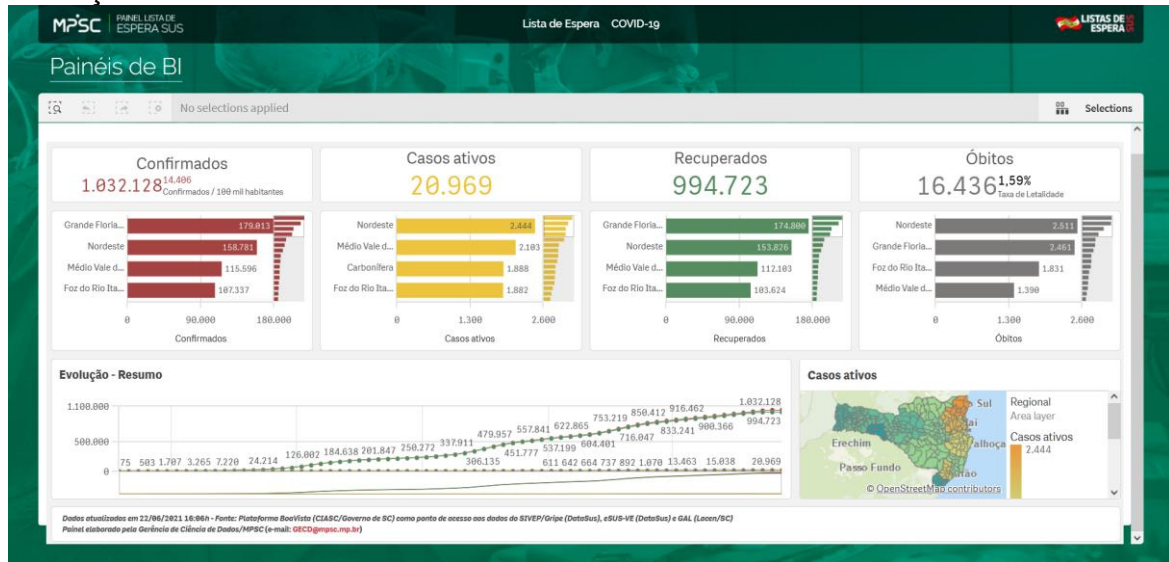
MPSC PAINEL LISTA DE ESPERA SUS

Lista de Espera COVID-19

LISTAS DE ESPERA

Painéis de BI

No selections applied

Selections

Confirmados
1.032.128 14.406 Confirmados / 100 mil habitantes

Casos ativos
20.969

Recuperados
994.723

Óbitos
16.436 1,59% Taxa de Letalidade

| | |
|---|---|
| Grande Floria... | 179.013 |
| Nordeste | 158.781 |
| Médio Vale d... | 115.596 |
| Foz do Rio Ita... | 107.337 |

0 90.000 180.000
Confirmados

| | |
|---|---|
| Nordeste | 2.444 |
| Médio Vale d... | 2.103 |
| Carbonífera | 1.888 |
| Foz do Rio Ita... | 1.882 |

0 1.300 2.600
Casos ativos

| | |
|---|---|
| Grande Floria... | 174.800 |
| Nordeste | 153.826 |
| Médio Vale d... | 112.103 |
| Foz do Rio Ita... | 103.624 |

0 90.000 180.000
Recuperados

| | |
|---|---|
| Nordeste | 2.511 |
| Grande Floria... | 2.461 |
| Foz do Rio Ita... | 1.831 |
| Médio Vale d... | 1.390 |

0 1.300 2.600
Óbitos

Evolução - Resumo

1.100.000
500.000
0

75 503 1.707 3.265 7.220 24.214 126.002 184.638 201.847 250.272 337.911 479.957 557.841 622.865 753.219 850.412 916.462 1.032.128 994.723 900.366 833.241 716.047 604.401 537.199 451.777 306.135 611 642 664 737 892 1.070 13.463 15.038 20.969

Casos ativos

Sul
Erechim
Passo Fundo
Regional
Area layer
Casos ativos
2.444
© OpenStreetMap contributors

Dados atualizados em 22/06/2021 16:06h - Fonte: Plataforma BoaVista (CIASC/Governo de SC) como ponto de acesso aos dados do SIVEP/Gripe (DataSus), eSUS-VE (DataSus) e GAL (Lacen/SC)
Painel elaborado pela Gerência de Ciência de Dados/MPSC (e-mail: GECD@mpsc.mp.br)